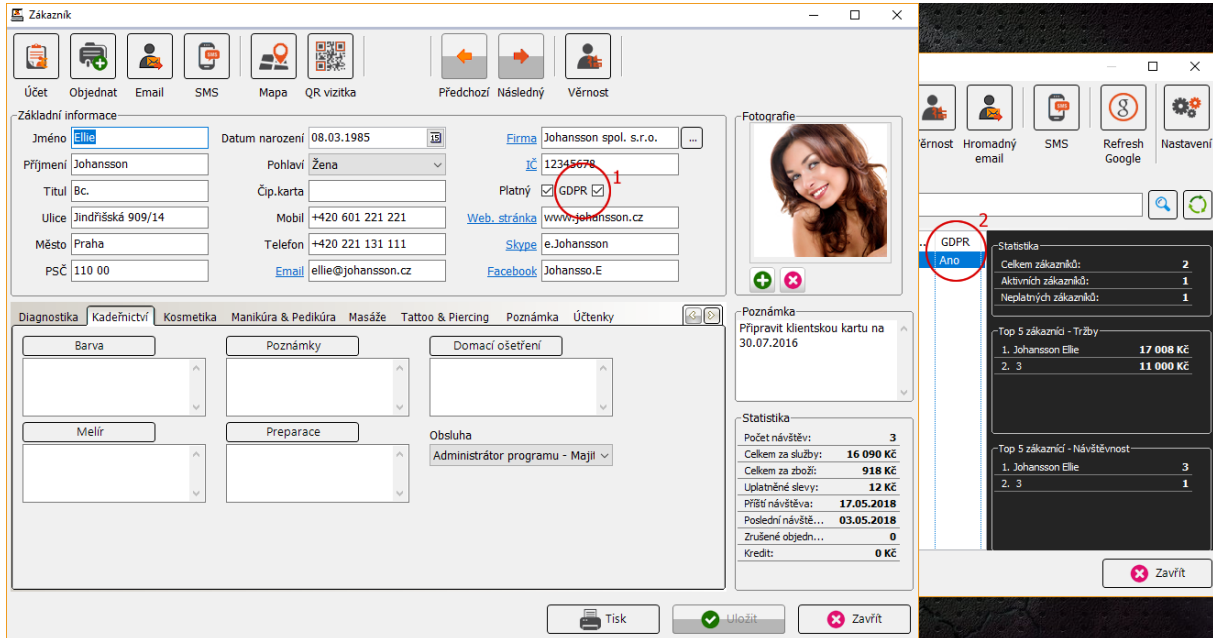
Zákazník

Účet Objednat Email SMS Mapa QR vizitka Předchozí Následný Věrnost

Základní informace

Jméno Ellie
Příjmení Johansson
Titul Bc.
Ulice Jindřišská 909/14
Město Praha
PSČ 110 00

Datum narození 08.03.1985
Pohlaví Žena
Čip.karta
Mobil +420 601 221 221
Telefon +420 221 131 111
Email ellie@johansson.cz

Firma Johansson spol. s.r.o. ...
IČ 12345678
Platný GDPR 1
Web. stránka www.johansson.cz
Skype e.Johansson
Facebook Johansso.E

Fotografie

Diagnostika Kadeřnictví Kosmetika Manikúra & Pedikúra Masáže Tattoo & Piercing Poznámka Účtenky

Barva Poznámky Domácí ošetření
Melír Preparace Obsluha
Administrátor programu - Majit

Poznámka
Připravit klientskou kartu na 30.07.2016

Statistika
| | |
|---|---|
| Počet návštěv: | 3 |
| Celkem za služby: | 16 090 Kč |
| Celkem za zboží: | 918 Kč |
| Uplatněné slevy: | 12 Kč |
| Příští návštěva: | 17.05.2018 |
| Poslední návště... | 03.05.2018 |
| Zrušené objedn... | 0 |
| Kredit: | 0 Kč |

Tisk Uložit Zavřít

ěrnost Hromadný email SMS Refresh Google Nastavení

2
GDPR
Ano

Statistika
| | |
|---|---|
| Celkem zákazníků: | 2 |
| Aktivních zákazníků: | 1 |
| Neplatných zákazníků: | 1 |

Top 5 zákazníci - Tržby
| | |
|---|---|
| 1. Johansson Ellie | 17 008 Kč |
| 2. 3 | 11 000 Kč |

Top 5 zákazníci - Návštěvnost
| | |
|---|---|
| 1. Johansson Ellie | 3 |
| 2. 3 | 1 |

Zavřít